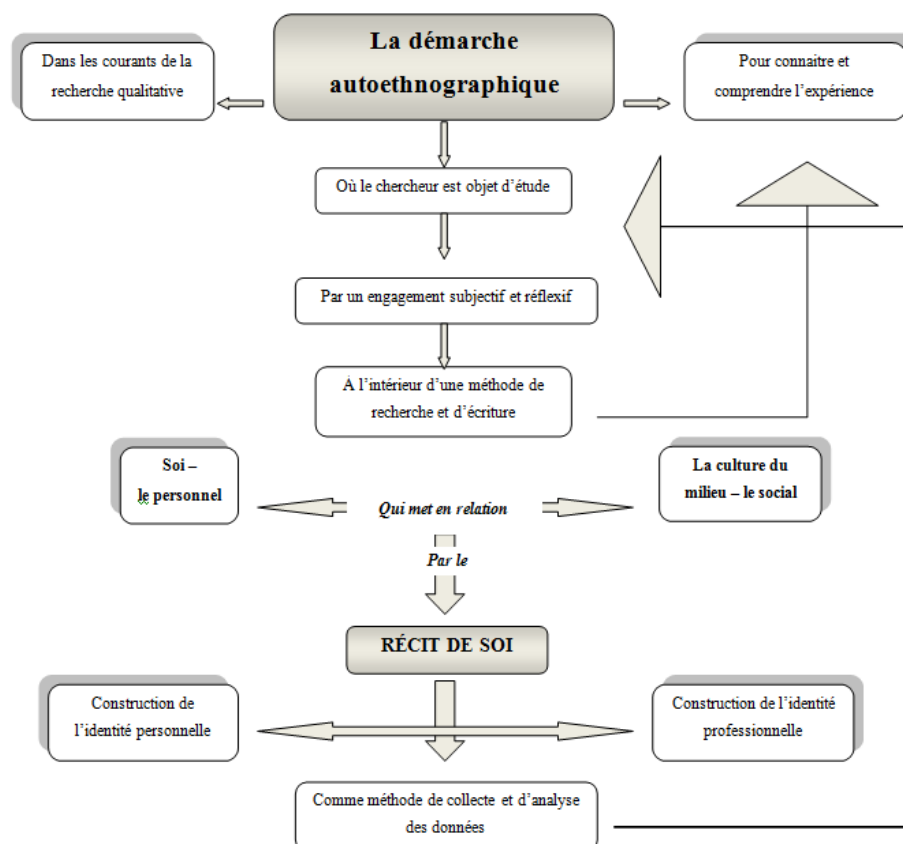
La démarche autoethnographique

Dans les courants de la recherche qualitative

Pour connaitre et comprendre l'expérience

Où le chercheur est objet d'étude

Par un engagement subjectif et réflexif

A l'intérieur d'une méthode de recherche et d'écriture

Soi – le personnel

Qui met en relation

La culture du milieu – le social

Par le

RÉCIT DE SOI

Construction de l'identité personnelle

Construction de l'identité professionnelle

Comme méthode de collecte et d'analyse des données